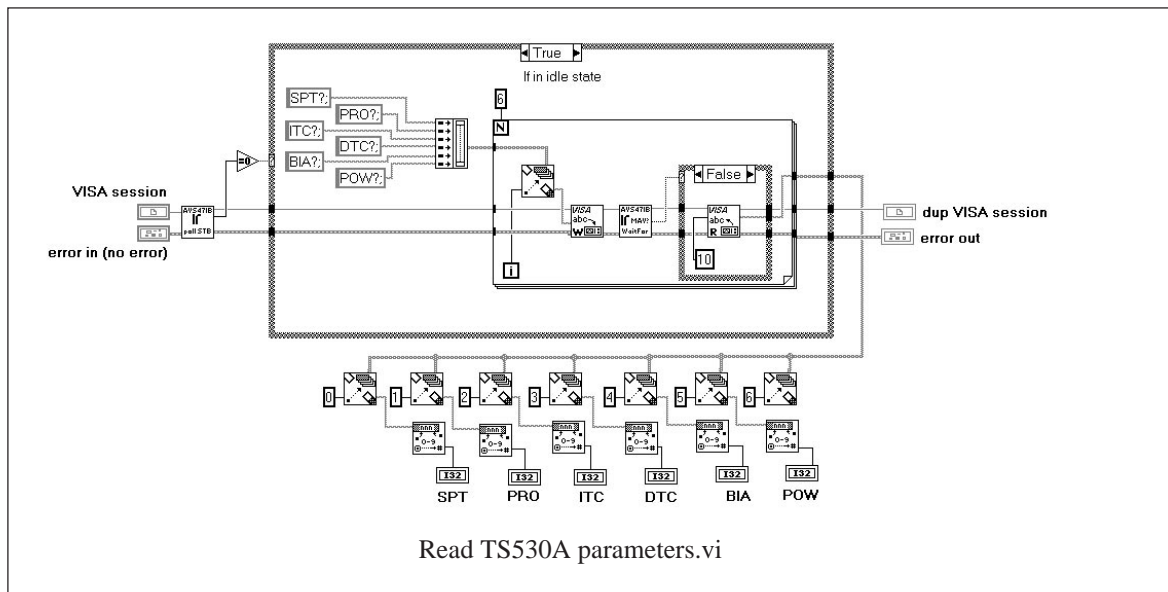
True

If in idle state

SPT?;
PRO?;
ITC?;
DTC?;
BIA?;
POW?;

6
N

VISA session
error in (no error)

AVS47IB
poll STB

=0

VISA
abc
W

AVS47IB
MAV?
WaitFor

False

VISA
abc
R

10

i

dup VISA session
error out

0
1
2
3
4
5
6

0-9
0-9
0-9
0-9
0-9
0-9

I32
I32
I32
I32
I32
I32

SPT
PRO
ITC
DTC
BIA
POW

Read TS530A parameters.vi